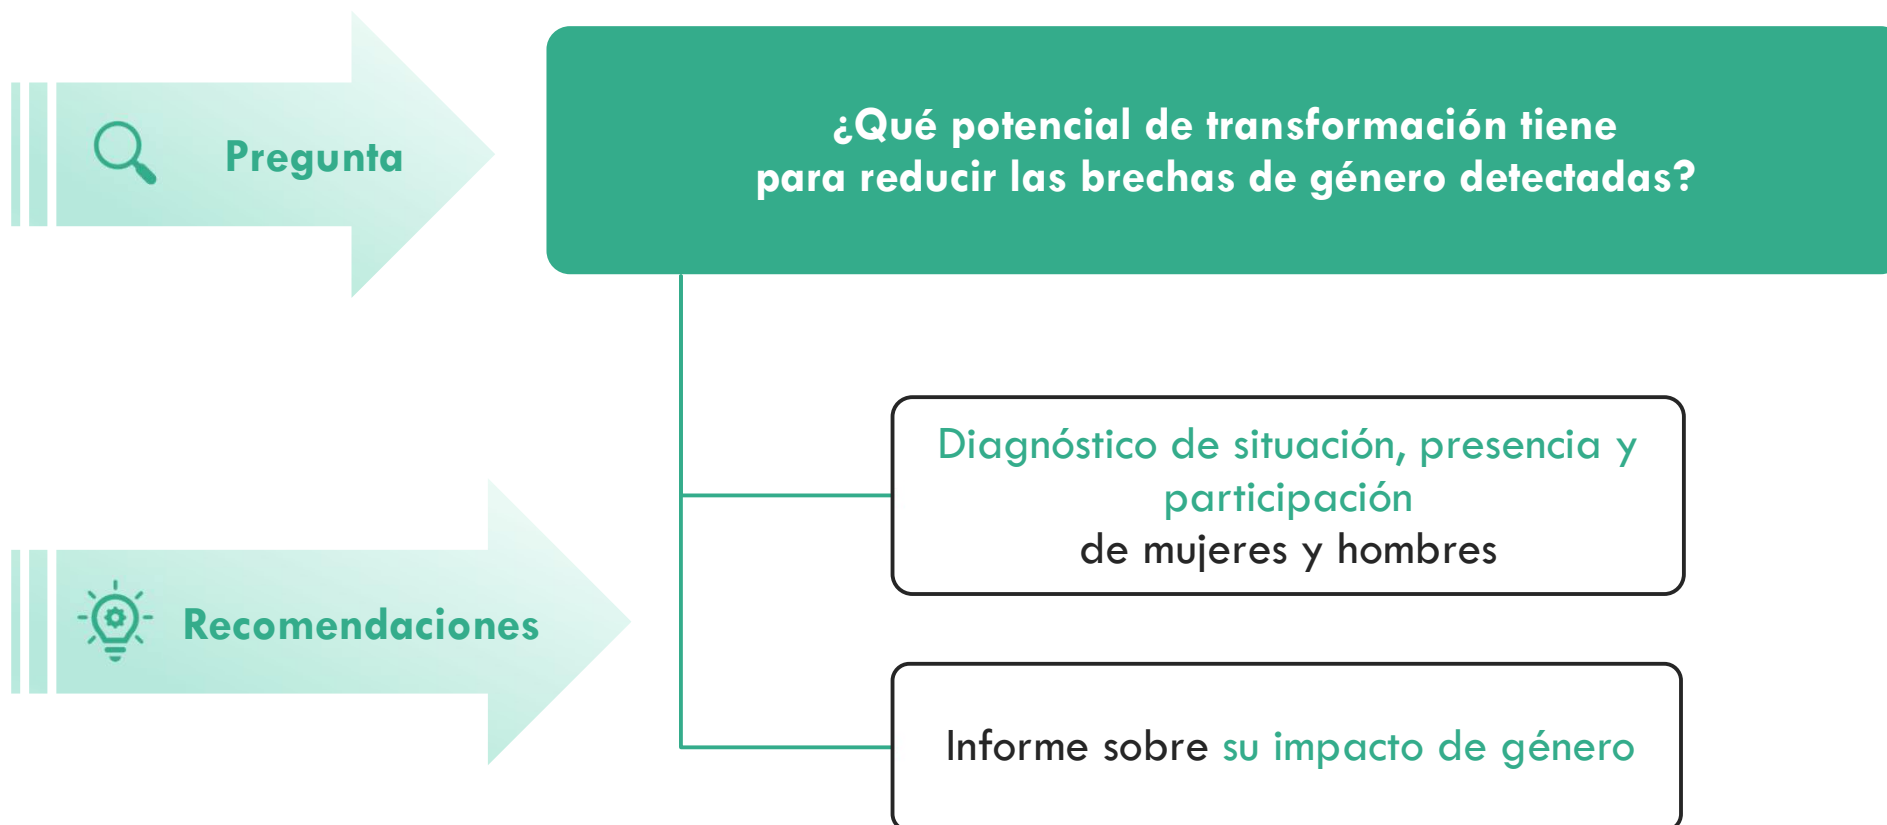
Pregunta

¿Qué potencial de transformación tiene para reducir las brechas de género detectadas?

Recomendaciones

Diagnóstico de situación, presencia y participación de mujeres y hombres

Informe sobre su impacto de género